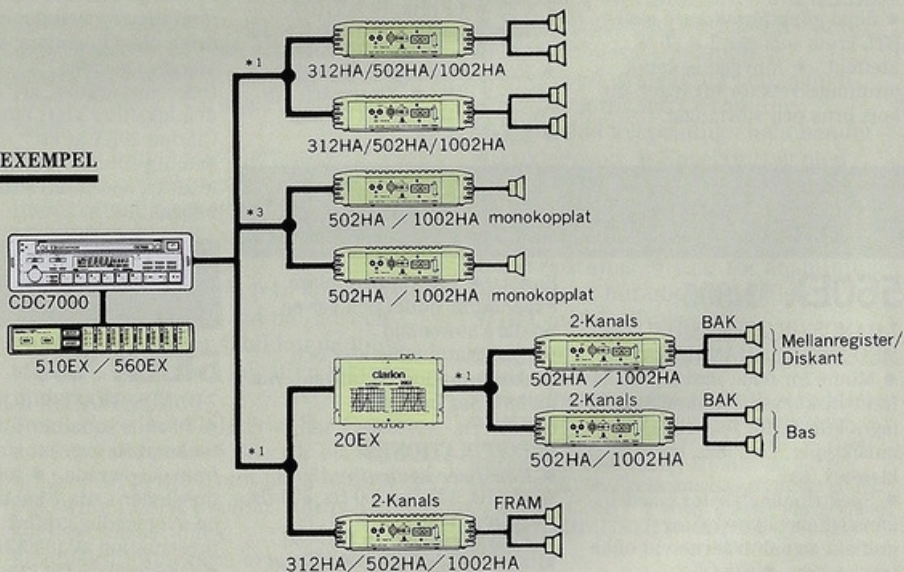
EXEMPEL

*1

312HA/502HA/1002HA

312HA/502HA/1002HA

*3

502HA / 1002HA monokopplat

502HA / 1002HA monokopplat

CDC7000

510EX / 560EX

Clarion

20EX

*1

2-Kanals

502HA / 1002HA

BAK

Mellanregister/ Diskant

2-Kanals

502HA/1002HA

BAK

Bas

*1

2-Kanals

FRAM

312HA/502HA/1002HA